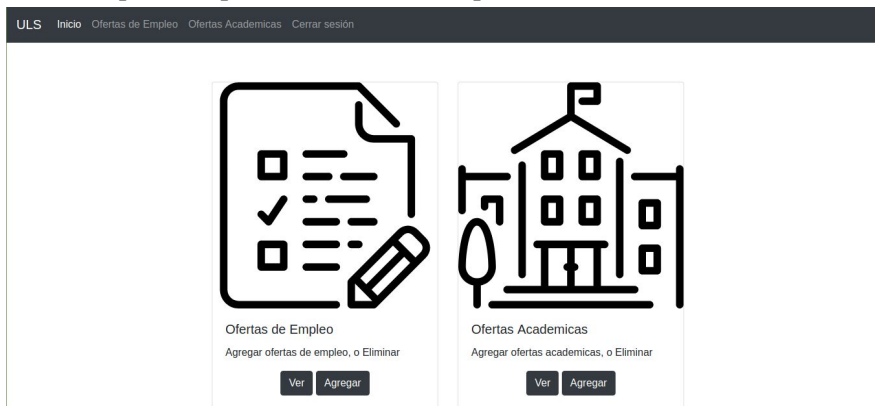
ULS Inicio Ofertas de Empleo Ofertas Academicas Cerrar sesión

Ofertas de Empleo

Agregar ofertas de empleo, o Eliminar

Ver Agregar

Ofertas Academicas

Agregar ofertas academicas, o Eliminar

Ver Agregar